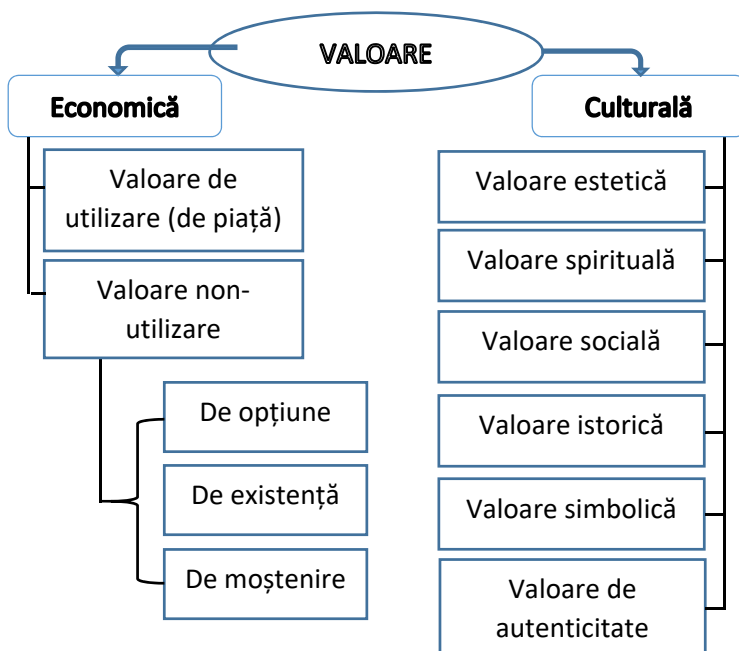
VALOARE

Economică

Valoare de utilizare (de piață)

Valoare non-utilizare

De opțiune

De existență

De moștenire

Culturală

Valoare estetică

Valoare spirituală

Valoare socială

Valoare istorică

Valoare simbolică

Valoare de autenticitate